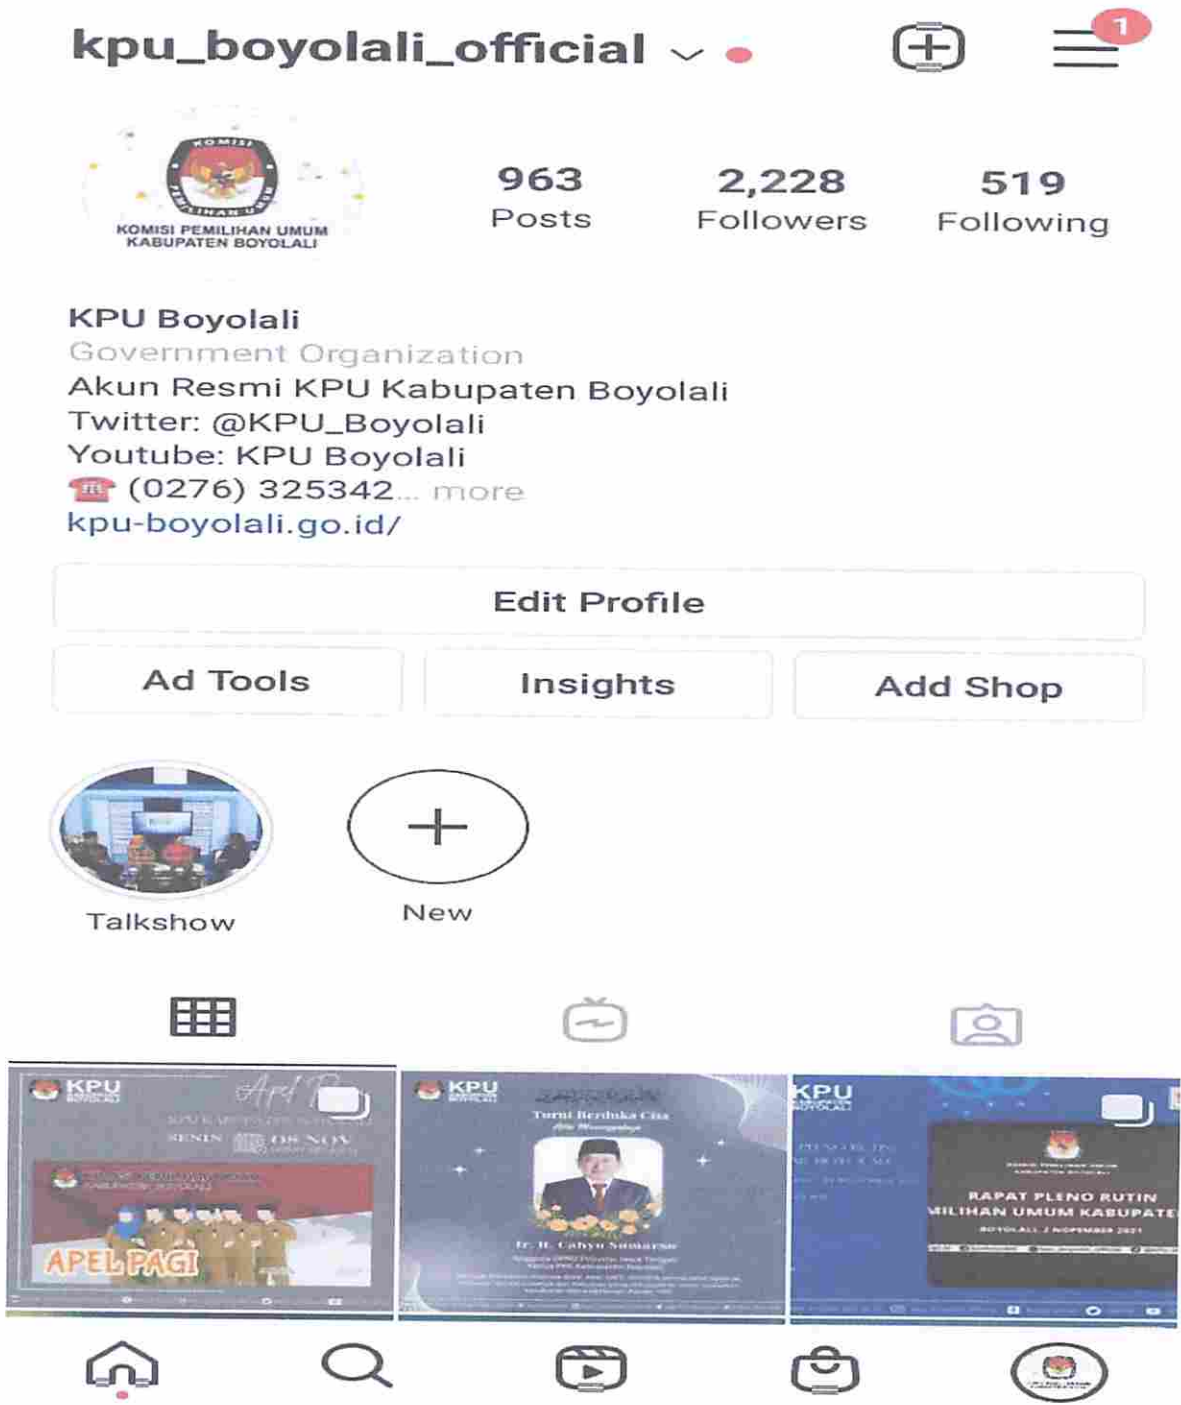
kpu_boyolali_official

1

KOMISI PEMILIHAN UMUM
KOMISI PEMILIHAN UMUM KABUPATEN BOYOLALI

963 Posts
2,228 Followers
519 Following

KPU Boyolali
Government Organization
Akun Resmi KPU Kabupaten Boyolali
Twitter: @KPU_Boyolali
Youtube: KPU Boyolali
☎ (0276) 325342... more
kpu-boyolali.go.id/

Edit Profile

Ad Tools
Insights
Add Shop

Talkshow
New

KPU BOYOLALI
Apel
SENIN 08 NOV
APEL PAGI

KPU BOYOLALI
Turut Berduka Cita
Ir. H. Cahyo Sumarso

KPU BOYOLALI
RAPAT PLENO RUTIN
MILIHAN UMUM KABUPATE
BOYOLALI, 2 NOPEMBER 2021